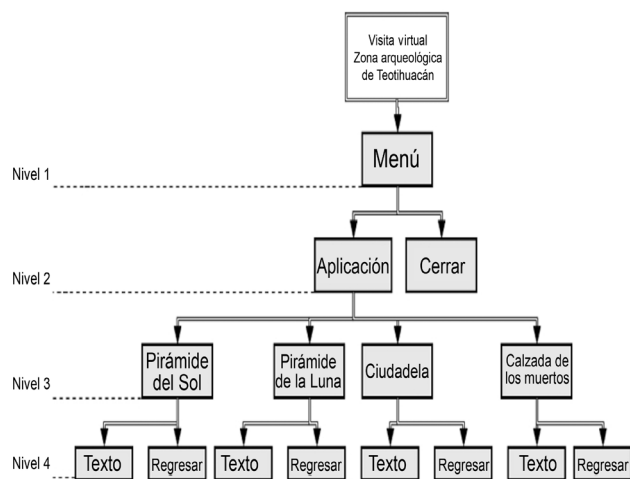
Visita virtual
Zona arqueológica
de Teotihuacán

Nivel 1

Menú

Nivel 2

Aplicación

Cerrar

Nivel 3

Pirámide del Sol

Pirámide de la Luna

Ciudadela

Calzada de los muertos

Nivel 4

Texto

Regresar

Texto

Regresar

Texto

Regresar

Texto

Regresar